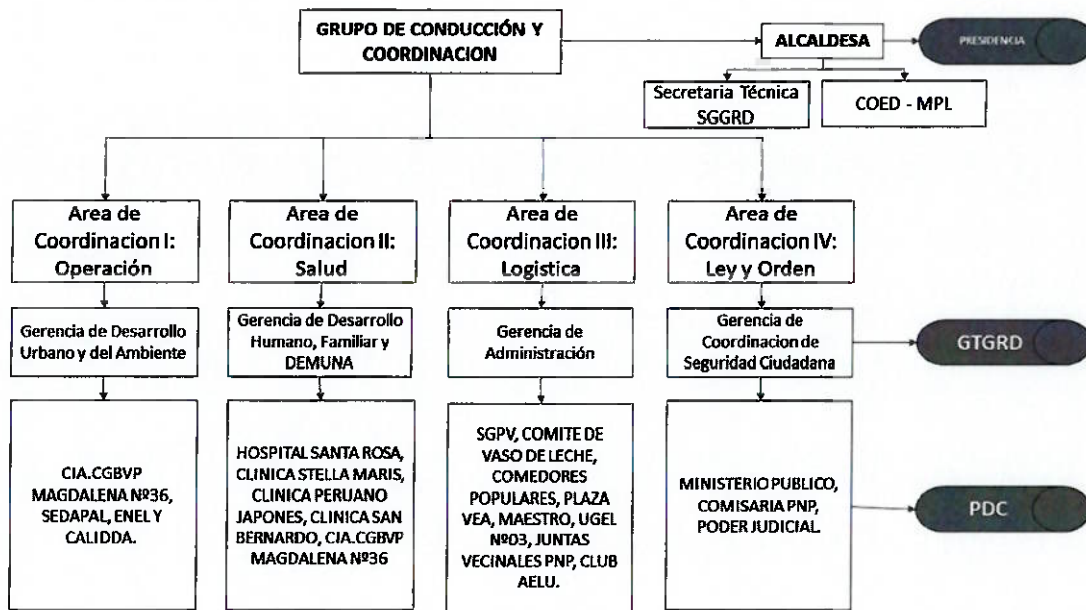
GRUPO DE CONDUCCIÓN Y COORDINACION

ALCALDESA

PRESIDENCIA

Secretaria Técnica SGGRD

COED - MPL

Area de Coordinacion I: Operación

Gerencia de Desarrollo Urbano y del Ambiente

CIA.CGBVP MAGDALENA Nº36, SEDAPAL, ENEL Y CALIDDA.

Area de Coordinacion II: Salud

Gerencia de Desarrollo Humano, Familiar y DEMUNA

HOSPITAL SANTA ROSA, CLINICA STELLA MARIS, CLINICA PERUANO JAPONES, CLINICA SAN BERNARDO, CIA.CGBVP MAGDALENA Nº36

Area de Coordinacion III: Logistica

Gerencia de Administración

SGPV, COMITE DE VASO DE LECHE, COMEDORES POPULARES, PLAZA VEA, MAESTRO, UGEL Nº03, JUNTAS VECINALES PNP, CLUB AELU.

Area de Coordinacion IV: Ley y Orden

Gerencia de Coordinacion de Seguridad Ciudadana

MINISTERIO PUBLICO, COMISARIA PNP, PODER JUDICIAL.

GTGRD

PDC